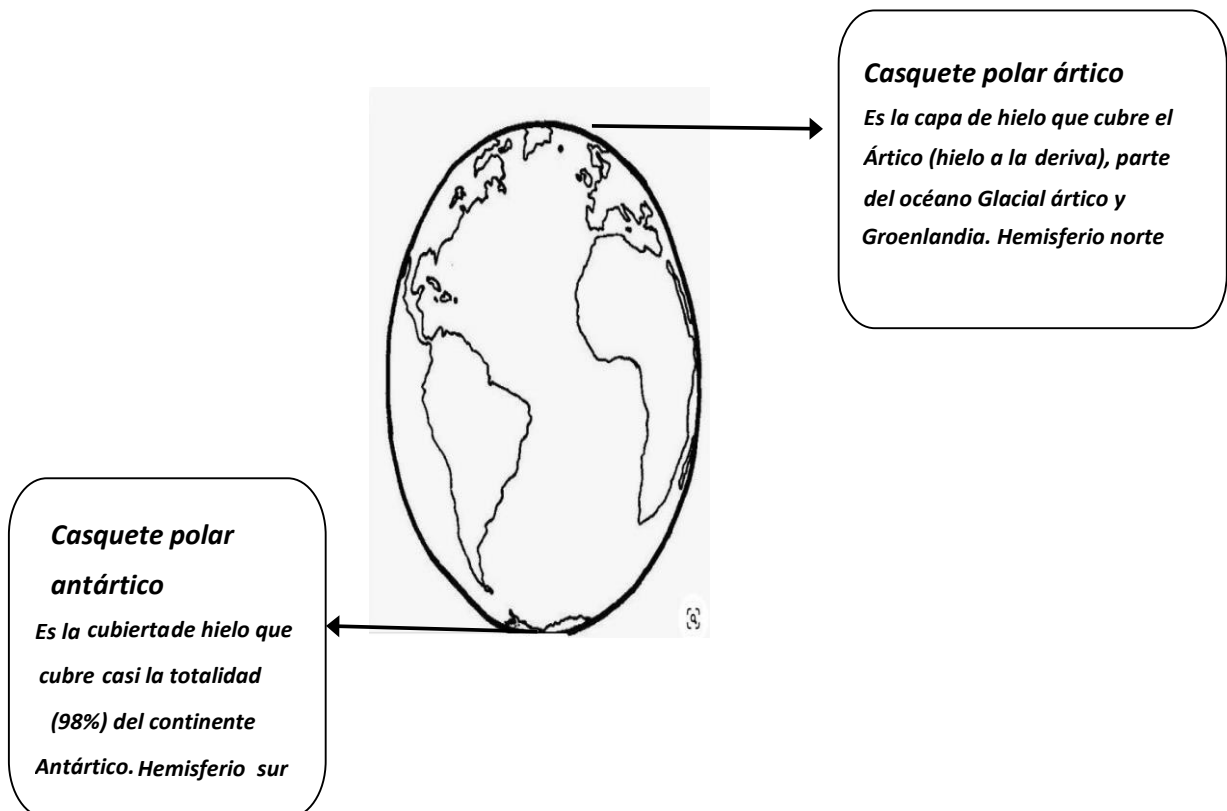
Casquete polar ártico
Es la capa de hielo que cubre el Ártico (hielo a la deriva), parte del océano Glacial ártico y Groenlandia. Hemisferio norte

Casquete polar antártico
Es la cubiertade hielo que cubre casi la totalidad (98%) del continente Antártico. Hemisferio sur